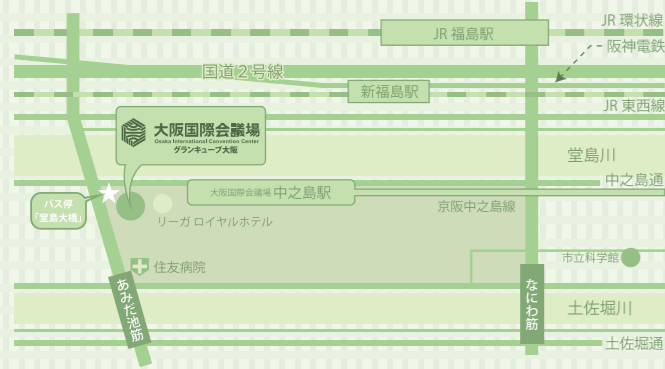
JR 福島駅

JR 環状線

阪神電鉄

国道2号線

新福島駅

JR 東西線

大阪国際会議場
Osaka International Convention Center
グランキューブ大阪

堂島川

中之島通

大阪国際会議場 中之島駅

バス停
「堂島大橋」

リーガ ロイヤルホテル

京阪中之島線

市立科学館

住友病院

あみだ池筋

なにわ筋

土佐堀川

土佐堀通